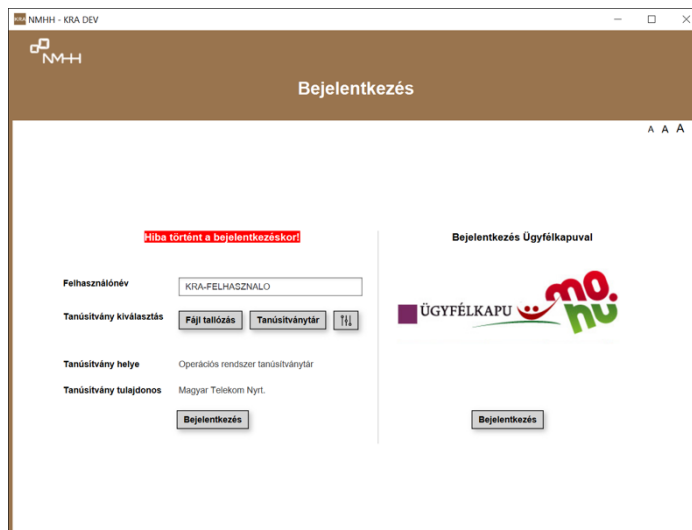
KRA NMHH - KRA DEV

NMHH

Bejelentkezés

A A A

Hiba történt a bejelentkezéskor!

Felhasználónév KRA-FELHASZNALO

Tanúsítvány kiválasztás Fájl tallózás Tanúsítványtár

Tanúsítvány helye Operációs rendszer tanúsítványtár

Tanúsítvány tulajdonos Magyar Telekom Nyrt.

Bejelentkezés

Bejelentkezés Ügyfélkapuval

ÜGYFÉLKAPU mo. hu

Bejelentkezés